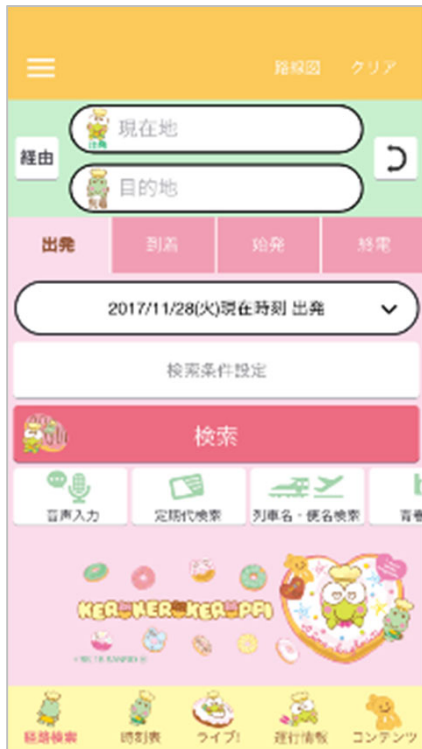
路線図 クリア

経由
出発 現在地
到着 目的地

出発 到着 始発 終電

2017/11/28(火)現在時刻 出発

検索条件設定

検索

音声入力 定期代検索 列車名・便名検索 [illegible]

KERO KERO KEROPPI
©1988, 2017 SANRIO

経路検索 時刻表 ライブ! 運行情報 コンテンツ